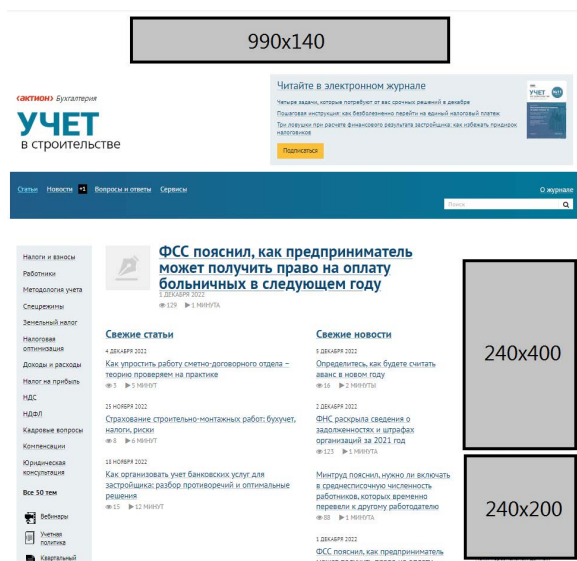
990x140

«актион» Бухгалтерия

УЧЕТ в строительстве

Читайте в электронном журнале

Четыре задачи, которые потребуют от вас срочных решений в декабре

Пошаговая инструкция: как безболезненно перейти на единый налоговый платеж

Три ловушки при расчете финансового результата застройщика: как избежать придирок налоговиков

Подписаться

УЧЕТ

Статьи Новости +1 Вопросы и ответы Сервисы

О журнале

Поиск

Налоги и взносы

Работники

Методология учета

Спецрежимы

Земельный налог

Налоговая оптимизация

Доходы и расходы

Налог на прибыль

НДС

НДФЛ

Кадровые вопросы

Компенсации

Юридическая консультация

Все 50 тем

Вебинары

Учетная политика

Квартальный

ФСС пояснил, как предприниматель может получить право на оплату больничных в следующем году

1 ДЕКАБРЯ 2022

129 1 МИНУТА

Свежие статьи

4 ДЕКАБРЯ 2022

Как упростить работу сметно-договорного отдела – теорию проверяем на практике

5 5 МИНУТ

25 НОЯБРЯ 2022

Страхование строительно-монтажных работ: бухучет, налоги, риски

8 6 МИНУТ

18 НОЯБРЯ 2022

Как организовать учет банковских услуг для застройщика: разбор противоречий и оптимальные решения

15 12 МИНУТ

Свежие новости

5 ДЕКАБРЯ 2022

Определитесь, как будете считать аванс в новом году

16 2 МИНУТЫ

2 ДЕКАБРЯ 2022

ФНС раскрыла сведения о задолженностях и штрафах организаций за 2021 год

123 1 МИНУТА

Минтруд пояснил, нужно ли включать в среднесписочную численность работников, которых временно перевели к другому работодателю

88 1 МИНУТА

1 ДЕКАБРЯ 2022

ФСС пояснил, как предприниматель может получить право на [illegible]

240x400

240x200